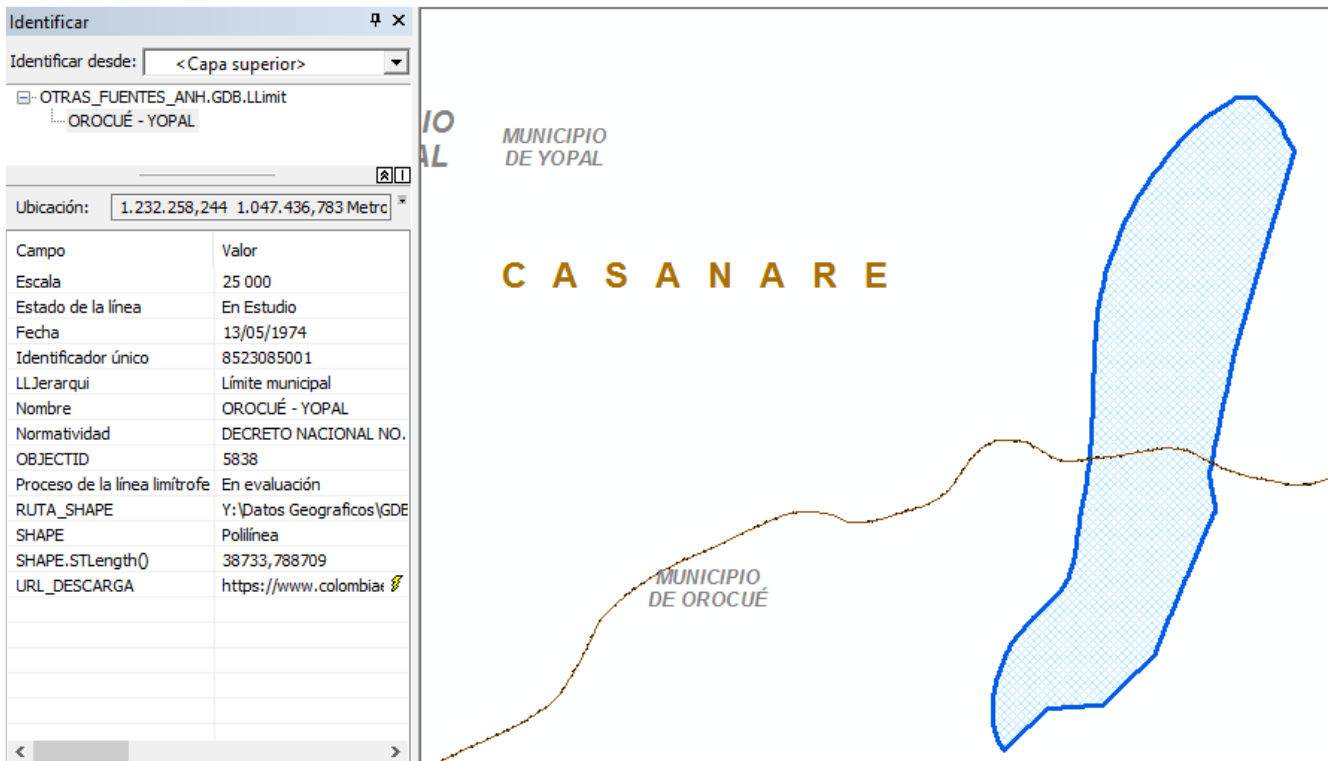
Identificar

Identificar desde: <Capa superior>

OTRAS_FUENTES_ANH.GDB.LLimit
OROCUÉ - YOPAL

Ubicación: 1.232.258,244 1.047.436,783 Metrc

| Campo | Valor |
|---|---|
| Escala | 25 000 |
| Estado de la línea | En Estudio |
| Fecha | 13/05/1974 |
| Identificador único | 8523085001 |
| LLJerarqui | Límite municipal |
| Nombre | OROCUÉ - YOPAL |
| Normatividad | DECRETO NACIONAL NO. |
| OBJECTID | 5838 |
| Proceso de la línea limítrofe | En evaluación |
| RUTA_SHAPE | Y:\Datos Geograficos\GDE |
| SHAPE | Polilínea |
| SHAPE.STLength() | 38733,788709 |
| URL_DESCARGA | https://www.colombiae |

IO
AL

MUNICIPIO
DE YOPAL

CASANARE

MUNICIPIO
DE OROCUÉ